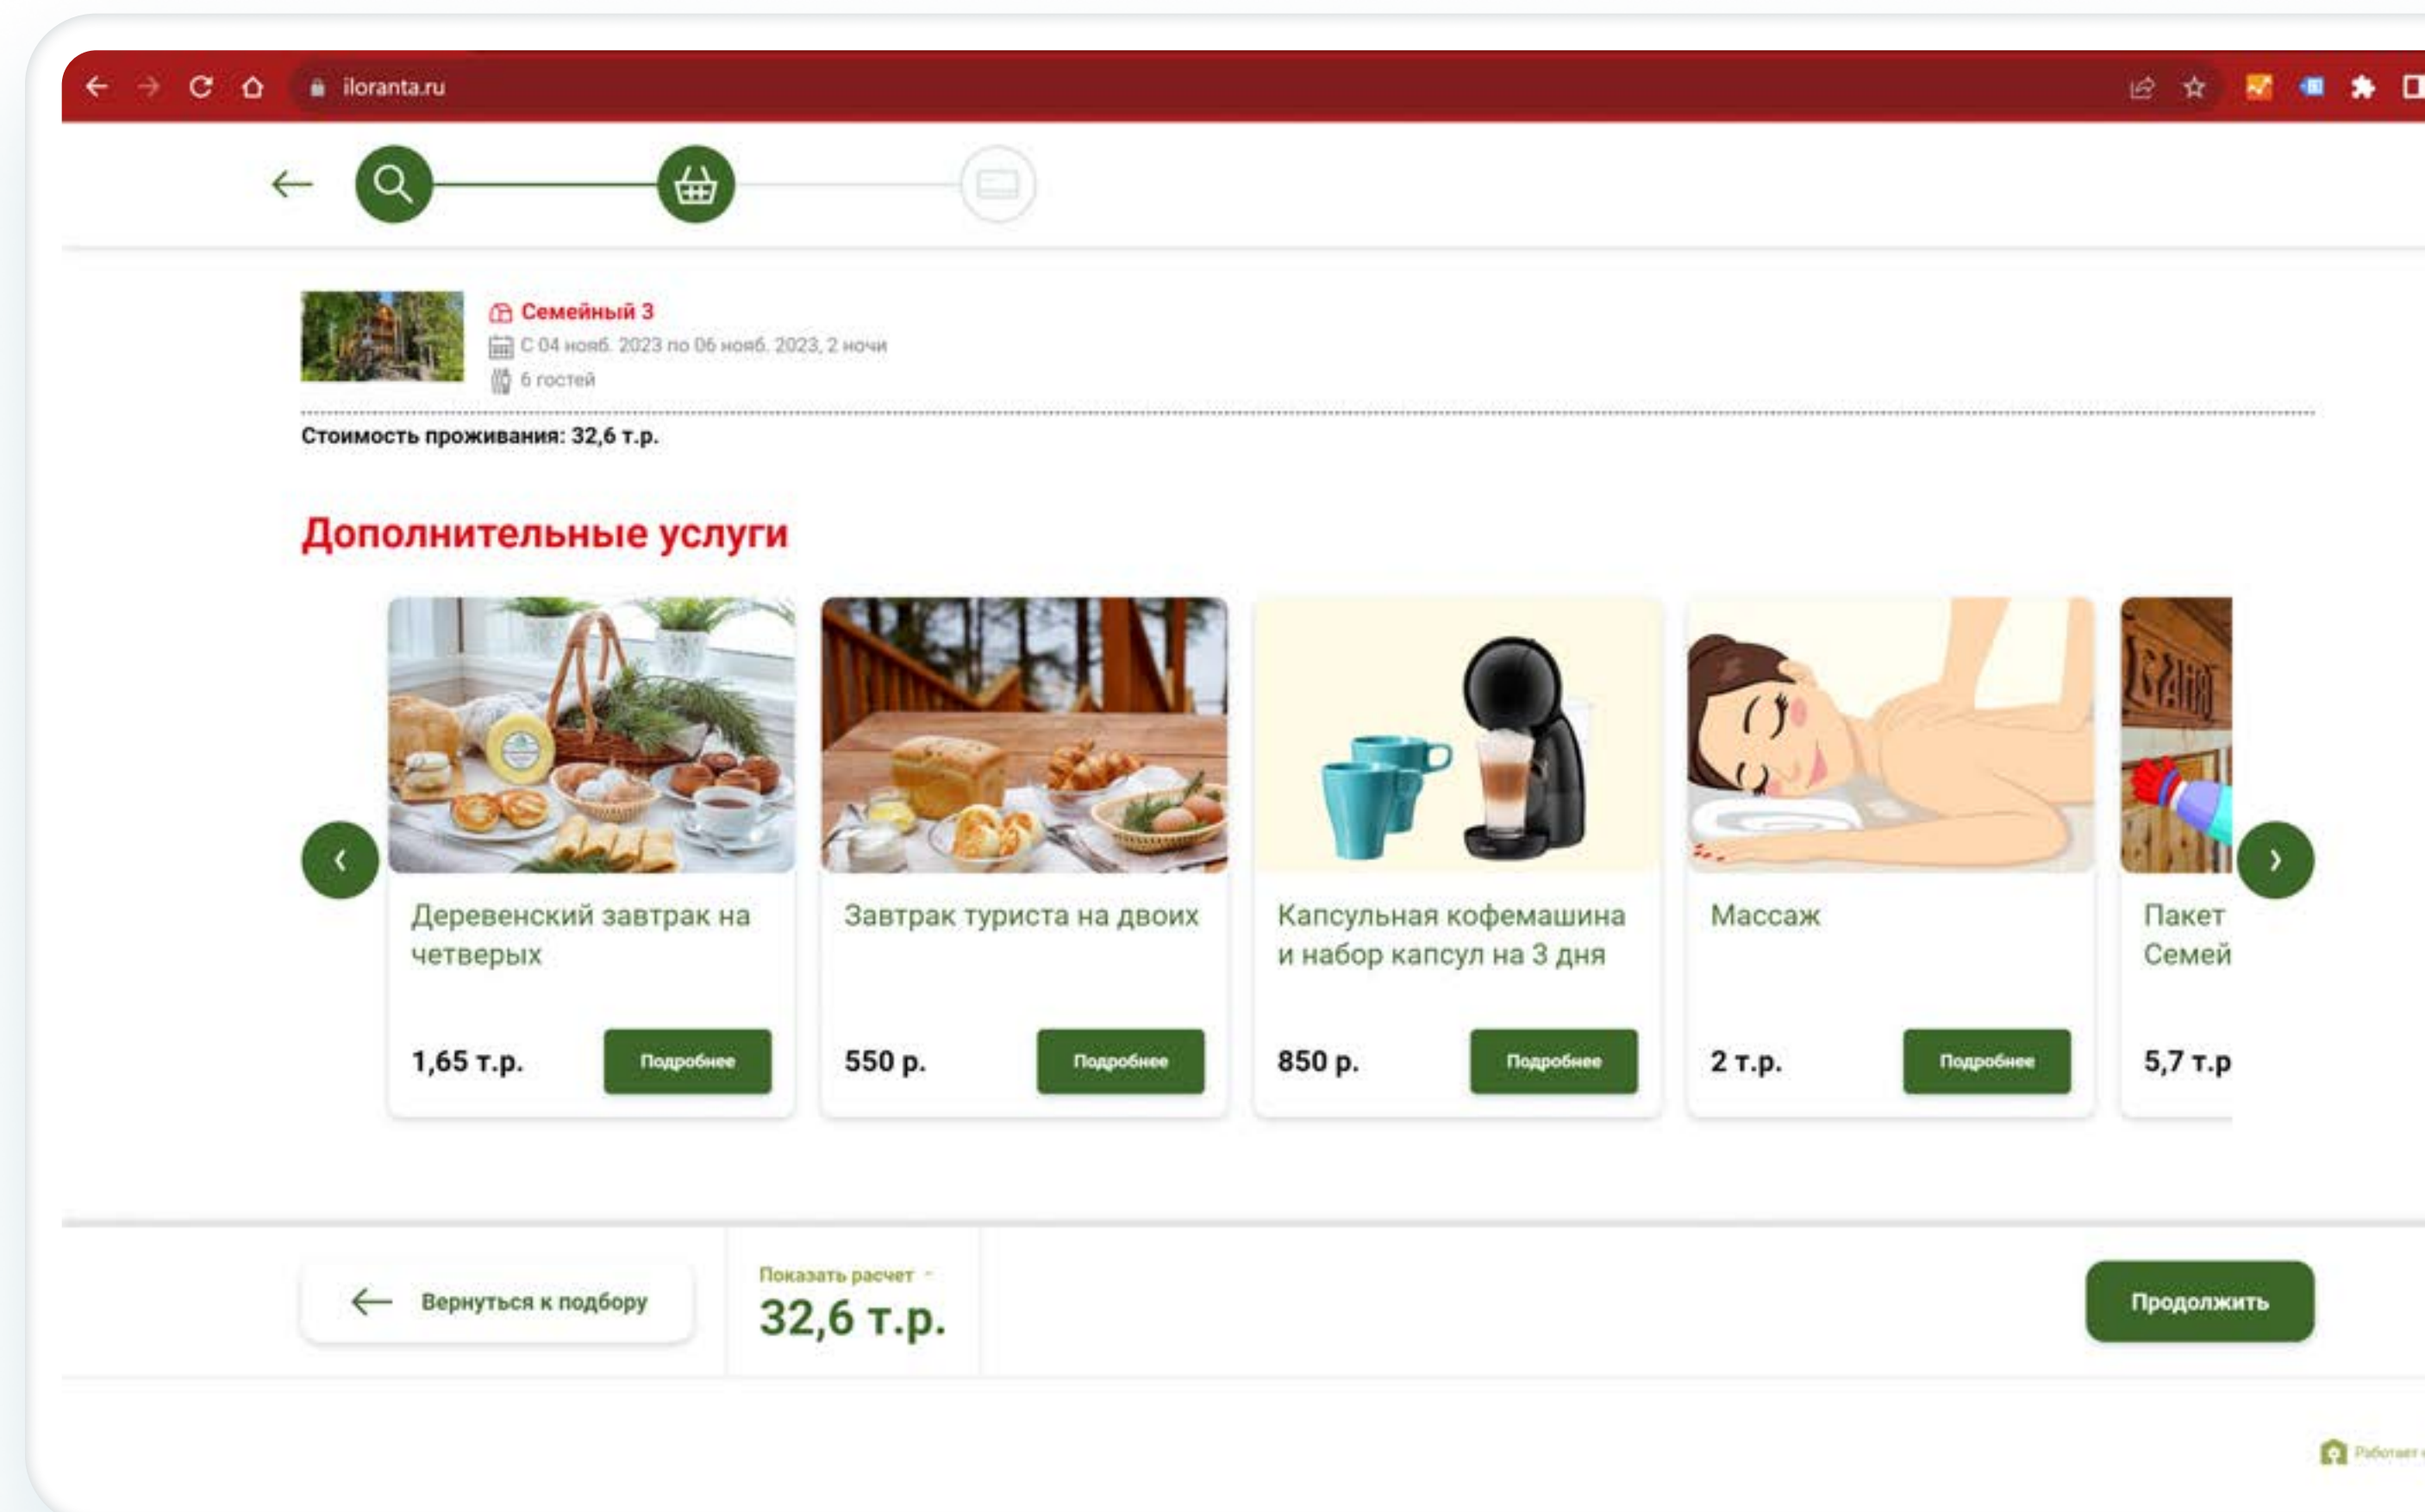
iloranta.ru

Семейный 3
С 04 нояб. 2023 по 06 нояб. 2023, 2 ночи
6 гостей

Стоимость проживания: 32,6 т.р.

Дополнительные услуги

Деревенский завтрак на четверых
1,65 т.р.
Подробнее

Завтрак туриста на двоих
550 р.
Подробнее

Капсульная кофемашина и набор капсул на 3 дня
850 р.
Подробнее

Массаж
2 т.р.
Подробнее

Пакет Семей
5,7 т.р

Вернуться к подбору

Показать расчет
32,6 т.р.

Продолжить

Работает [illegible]